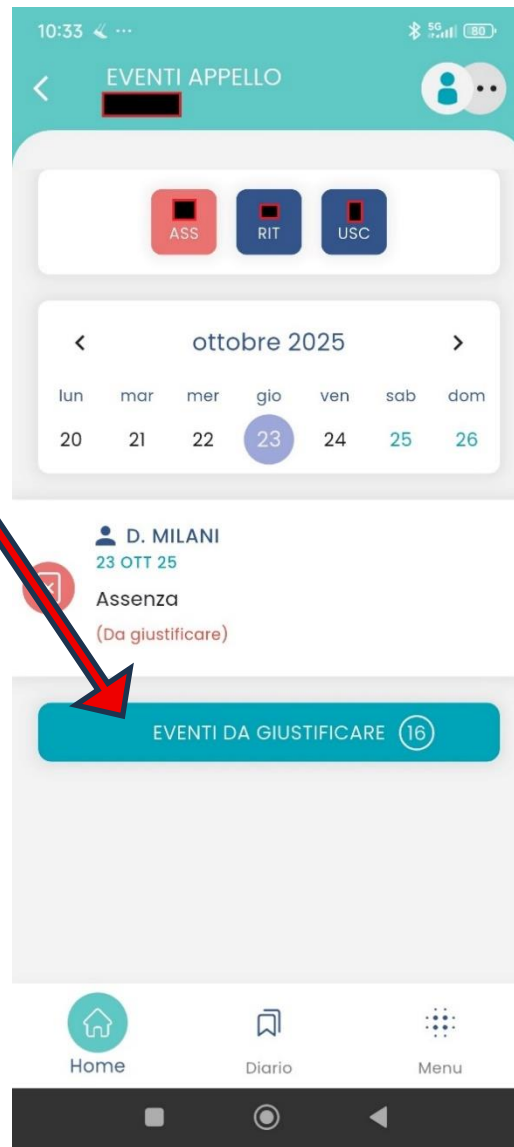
10:33 ⋯
5G 80

EVENTI APPELLO

ASS
RIT
USC

ottobre 2025

| lun | mar | mer | gio | ven | sab | dom |
|---|---|---|---|---|---|---|
| 20 | 21 | 22 | 23 | 24 | 25 | 26 |

D. MILANI
23 OTT 25
Assenza
(Da giustificare)

EVENTI DA GIUSTIFICARE 16

Home
Diario
Menu